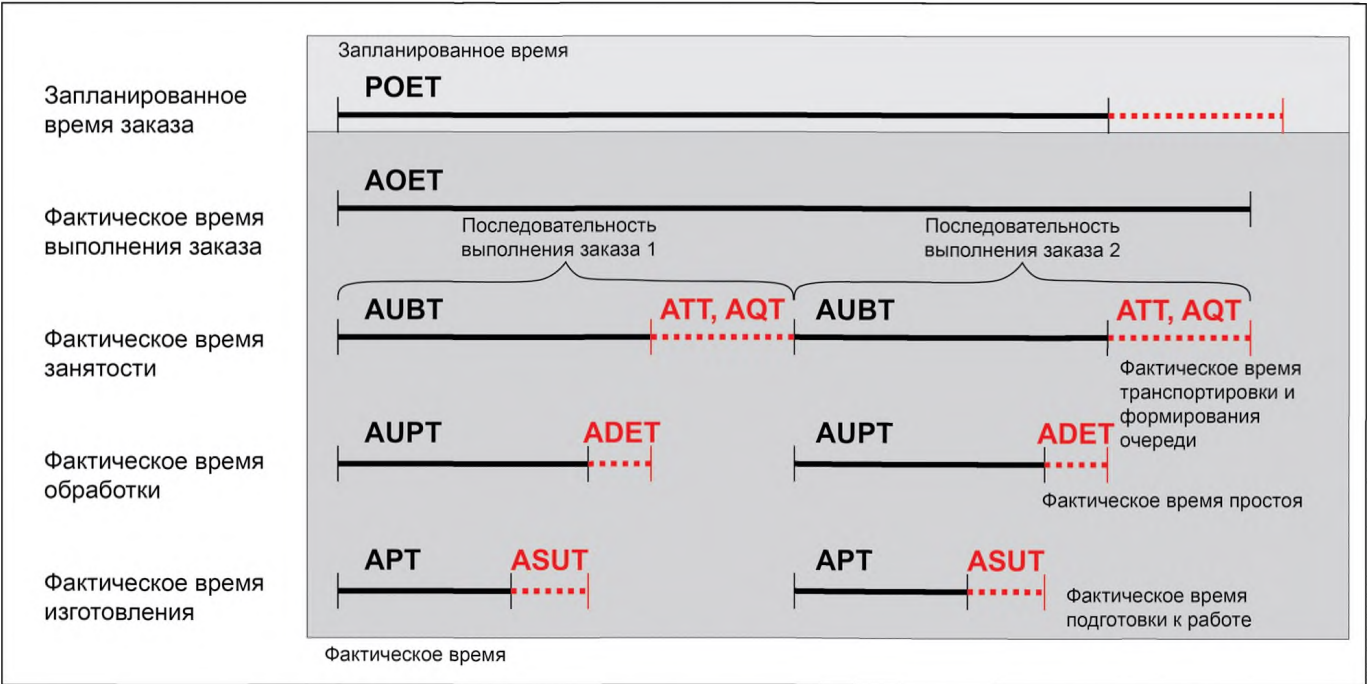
Запланированное время

Запланированное время заказа

POET

Фактическое время выполнения заказа

AOET

Последовательность выполнения заказа 1

Последовательность выполнения заказа 2

Фактическое время занятости

AUBT

ATT, AQT

AUBT

ATT, AQT

Фактическое время транспортировки и формирования очереди

Фактическое время обработки

AUPT

ADET

AUPT

ADET

Фактическое время простоя

Фактическое время изготовления

APT

ASUT

APT

ASUT

Фактическое время подготовки к работе

Фактическое время